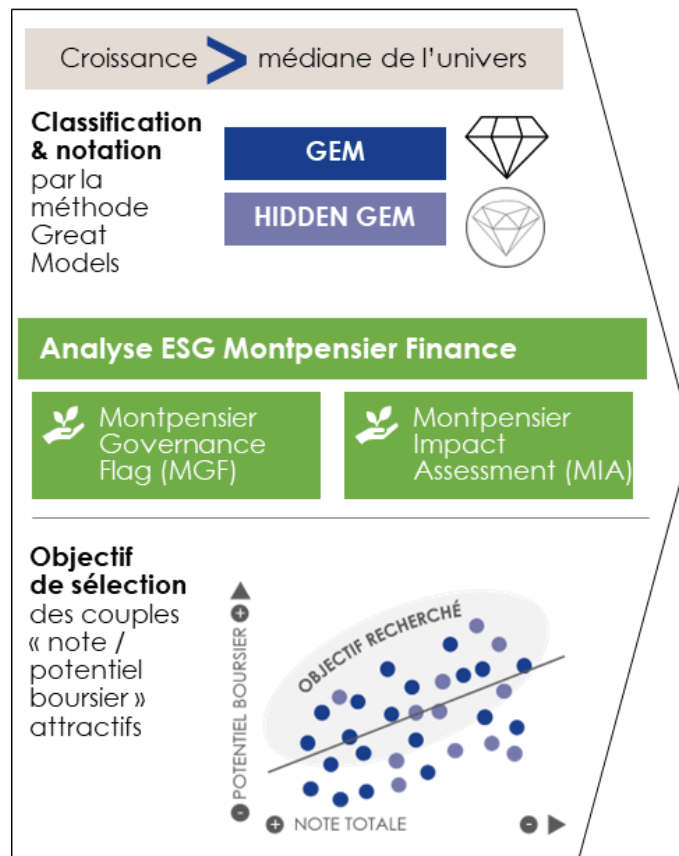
Croissance > médiane de l'univers

**Classification & notation** par la méthode Great Models

GEM

HIDDEN GEM

Analyse ESG Montpensier Finance

Montpensier Governance Flag (MGF)

Montpensier Impact Assessment (MIA)

**Objectif de sélection** des couples « note / potentiel boursier » attractifs

OBJECTIF RECHERCHÉ

+ POTENTIEL BOURSIER −

+ NOTE TOTALE −